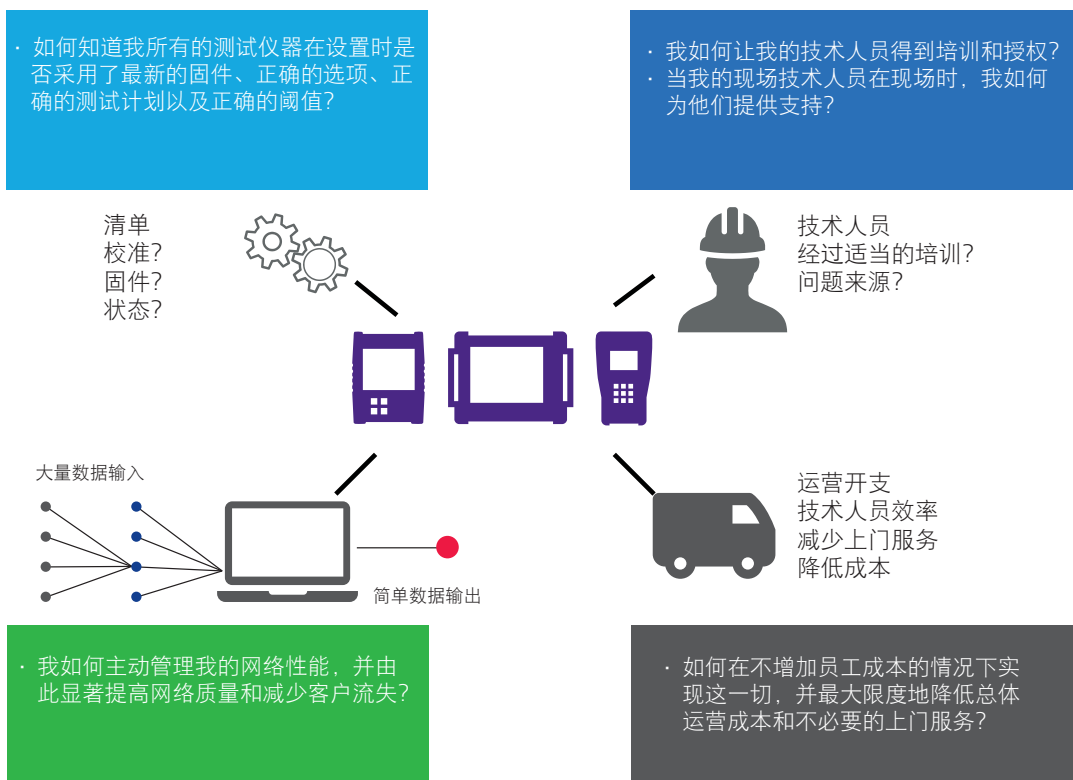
· 如何知道我所有的测试仪器在设置时是否采用了最新的固件、正确的选项、正确的测试计划以及正确的阈值?

· 我如何让我的技术人员得到培训和授权?
· 当我的现场技术人员在现场时，我如何为他们提供支持?

清单
校准?
固件?
状态?

技术人员
经过适当的培训?
问题来源?

大量数据输入

简单数据输出

运营开支
技术人员效率
减少上门服务
降低成本

· 我如何主动管理我的网络性能，并由此显著提高网络质量和减少客户流失?

· 如何在不增加员工成本的情况下实现这一切，并最大限度地降低总体运营成本和不必要的上门服务?